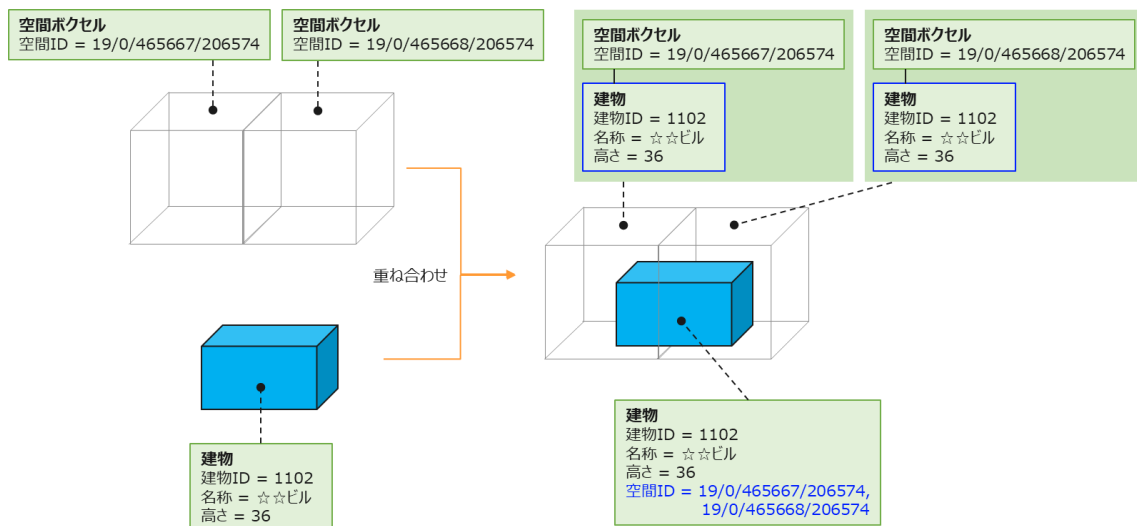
空間ボクセル
空間ID = 19/0/465667/206574

空間ボクセル
空間ID = 19/0/465668/206574

重ね合わせ

建物
建物ID = 1102
名称 = ☆☆ビル
高さ = 36

空間ボクセル
空間ID = 19/0/465667/206574

建物
建物ID = 1102
名称 = ☆☆ビル
高さ = 36

空間ボクセル
空間ID = 19/0/465668/206574

建物
建物ID = 1102
名称 = ☆☆ビル
高さ = 36

建物
建物ID = 1102
名称 = ☆☆ビル
高さ = 36
空間ID = 19/0/465667/206574, 19/0/465668/206574